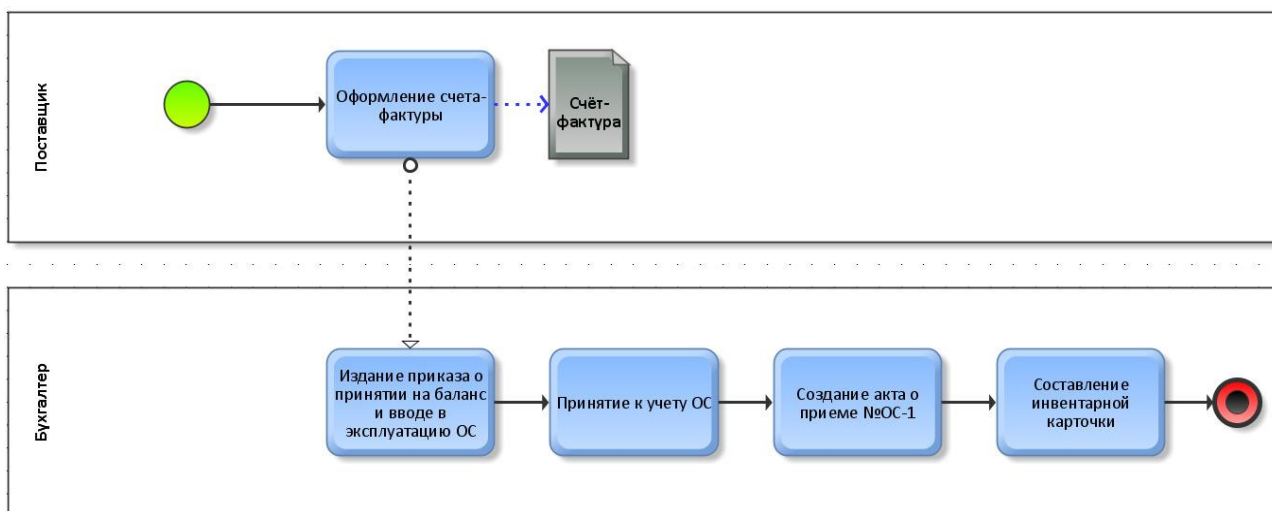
Поставщик

Оформление счета-фактуры

Счёт-фактура

Бухгалтер

Издание приказа о принятии на баланс и вводе в эксплуатацию ОС

Принятие к учету ОС

Создание акта о приеме №ОС-1

Составление инвентарной карточки